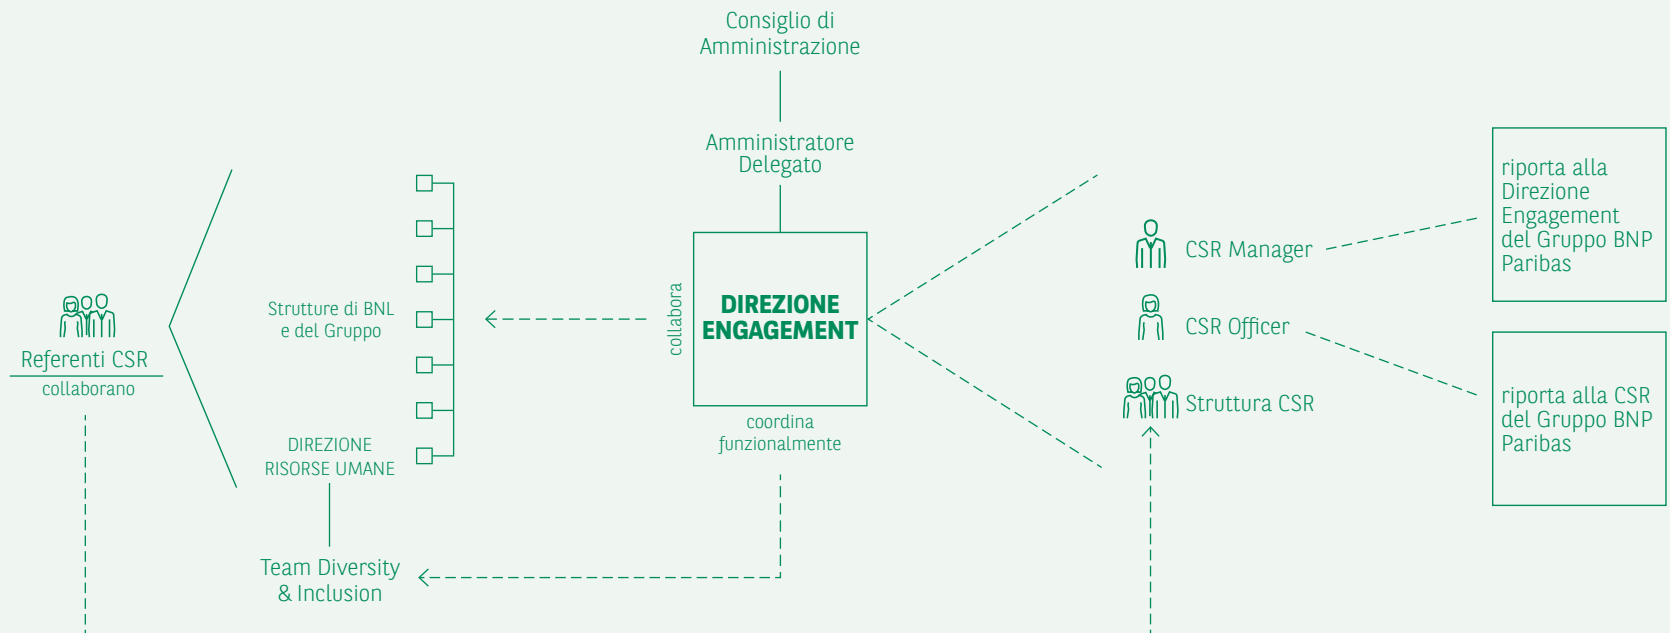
Consiglio di Amministrazione

Amministratore Delegato

Referenti CSR
collaborano

Strutture di BNL e del Gruppo

DIREZIONE RISORSE UMANE

Team Diversity & Inclusion

collabora

DIREZIONE ENGAGEMENT

coordina funzionalmente

CSR Manager

CSR Officer

Struttura CSR

riporta alla Direzione Engagement del Gruppo BNP Paribas

riporta alla CSR del Gruppo BNP Paribas